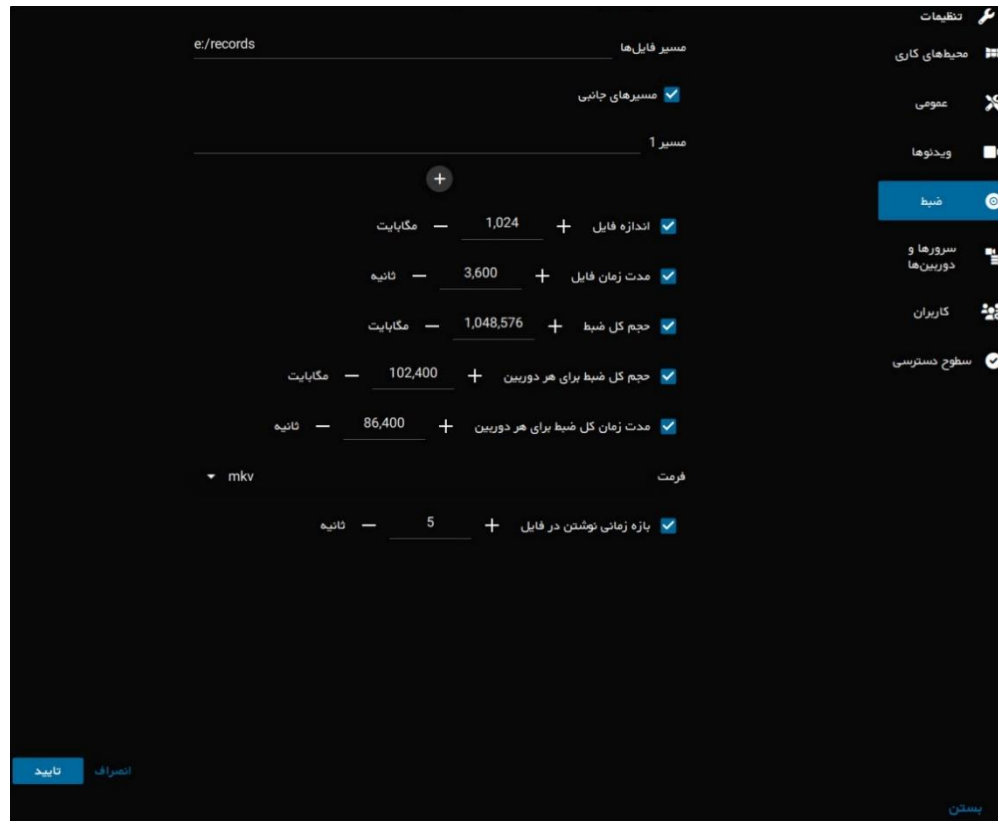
تنظیمات
محیط‌های کاری
عمومی
ویدئوها
ضبط
سرورها و دوربین‌ها
کاربران
سطوح دسترسی

مسیر فایل‌ها e:/records

مسیرهای جانبی

مسیر 1

+

اندازه فایل + 1,024 — مگابایت

مدت زمان فایل + 3,600 — ثانیه

حجم کل ضبط + 1,048,576 — مگابایت

حجم کل ضبط برای هر دوربین + 102,400 — مگابایت

مدت زمان کل ضبط برای هر دوربین + 86,400 — ثانیه

فرمت mkv

بازه زمانی نوشتن در فایل + 5 — ثانیه

تایید انصراف

بستن